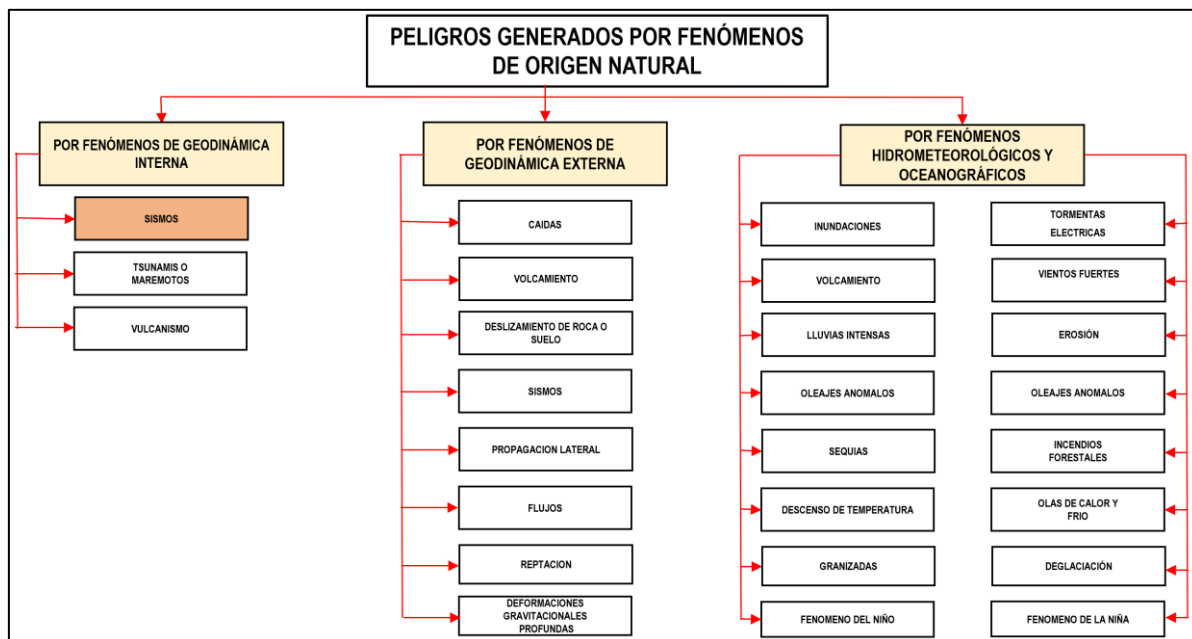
PELIGROS GENERADOS POR FENÓMENOS DE ORIGEN NATURAL

POR FENÓMENOS DE GEODINÁMICA INTERNA

SISMOS

TSUNAMIS O MAREMOTOS

VULCANISMO

POR FENÓMENOS DE GEODINÁMICA EXTERNA

CAIDAS

VOLCAMIENTO

DESLIZAMIENTO DE ROCA O SUELO

SISMOS

PROPAGACION LATERAL

FLUJOS

REPTACION

DEFORMACIONES GRAVITACIONALES PROFUNDAS

POR FENÓMENOS HIDROMETEOROLÓGICOS Y OCEANOGRÁFICOS

INUNDACIONES

VOLCAMIENTO

LLUVIAS INTENSAS

OLEAJES ANOMALOS

SEQUIAS

DESCENSO DE TEMPERATURA

GRANIZADAS

FENOMENO DEL NIÑO

TORMENTAS ELECTRICAS

VIENTOS FUERTES

EROSIÓN

OLEAJES ANOMALOS

INCENDIOS FORESTALES

OLAS DE CALOR Y FRIO

DEGLACIACIÓN

FENOMENO DE LA NIÑA